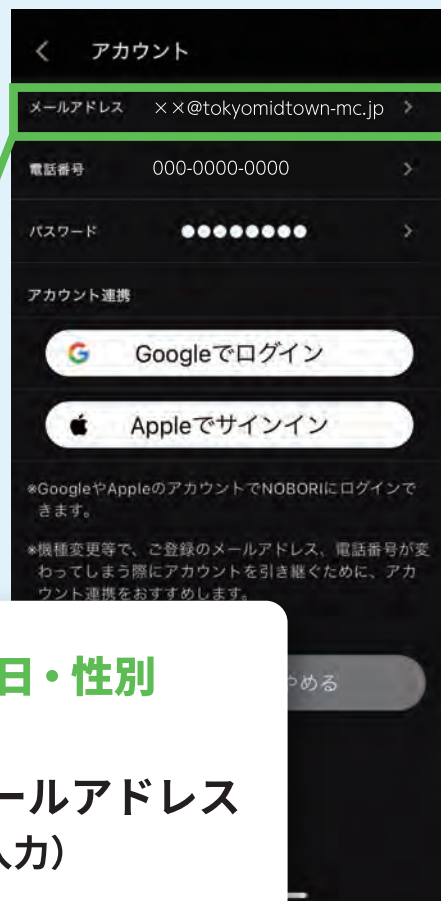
アカウント

メールアドレス ××@tokyomidtown-mc.jp

電話番号 000-0000-0000

パスワード ●●●●●●●●

アカウント連携

Googleでログイン

Appleでサインイン

※GoogleやAppleのアカウントでNOBORIにログインできます。

※機種変更等で、ご登録のメールアドレス、電話番号が変わってしまう際にアカウントを引き継ぐために、アカウント連携をおすすめします。

やめる

日・性別

ールアドレス
入力)